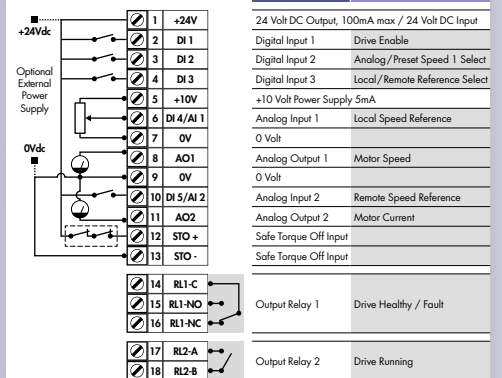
+24Vdc

Optional External Power Supply

0Vdc

| | | | |
|---|---|---|---|
| 1 | +24V | 24 Volt DC Output, 100mA max / 24 Volt DC Input | |
| 2 | DI 1 | Digital Input 1 | Drive Enable |
| 3 | DI 2 | Digital Input 2 | Analog/Preset Speed 1 Select |
| 4 | DI 3 | Digital Input 3 | Local/Remote Reference Select |
| 5 | +10V | +10 Volt Power Supply 5mA | |
| 6 | DI 4/AI 1 | Analog Input 1 | Local Speed Reference |
| 7 | 0V | 0 Volt | |
| 8 | AO1 | Analog Output 1 | Motor Speed |
| 9 | 0V | 0 Volt | |
| 10 | DI 5/AI 2 | Analog Input 2 | Remote Speed Reference |
| 11 | AO2 | Analog Output 2 | Motor Current |
| 12 | STO + | Safe Torque Off Input | |
| 13 | STO - | Safe Torque Off Input | |
| 14 | RL1-C | Output Relay 1 | Drive Healthy / Fault |
| 15 | RL1-NO | | |
| 16 | RL1-NC | | |
| 17 | RL2-A | Output Relay 2 | Drive Running |
| 18 | RL2-B | | |